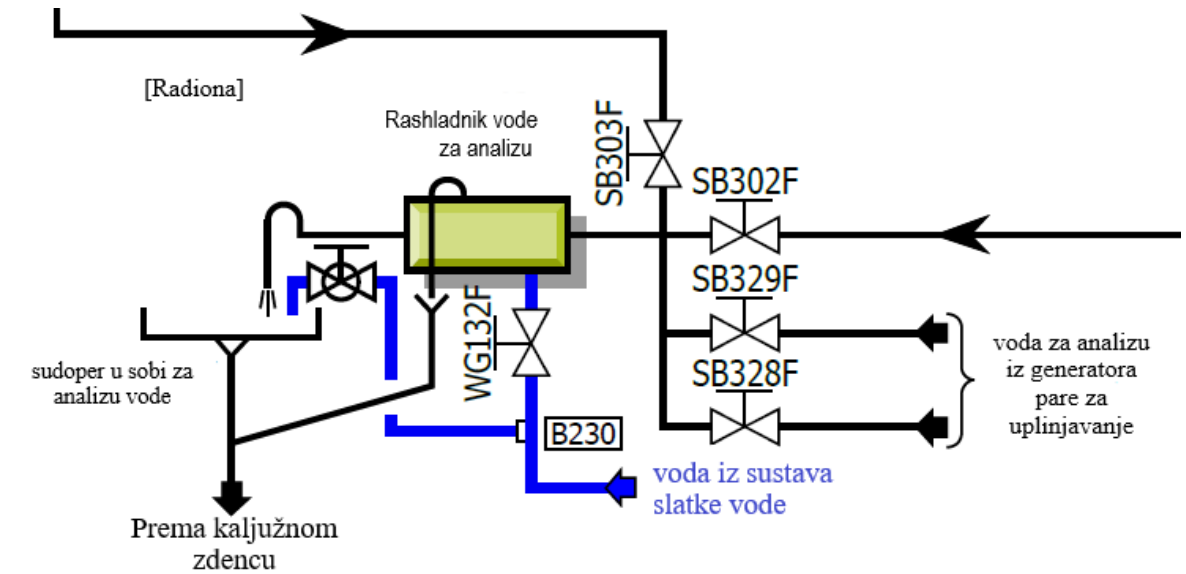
[Radiona]

Rashladnik vode za analizu

SB303F

SB302F

SB329F

SB328F

WG132F

B230

sudoper u sobi za analizu vode

voda za analizu iz generatora pare za uplinjavanje

voda iz sustava slatke vode

Prema kaljužnom zdencu